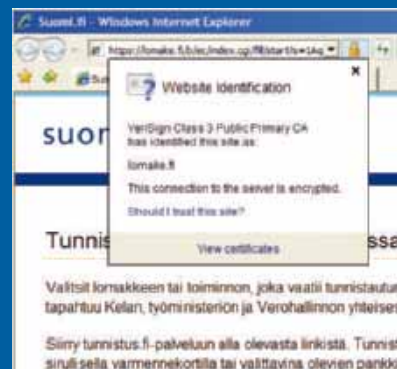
Suomi.fi - Windows Internet Explorer

https://lomake.fi/ilo/index.cp/fi/startfs=1Aq

suom

Website Identification

VeriSign Class 3 Public Primary CA has identified this site as:

lomake.fi

This connection to the server is encrypted.

Should I trust this site?

View certificates

Tunnis

ssa

Valitsit lomakkeen tai toiminnon, joka vaatii tunnistautu tapahtuu Kelan, työministeriön ja Verohallinnon yhteises

Siirry tunnistus.fi-palveluun alla olevasta linkistä. Tunnist sirullisella varmennekortilla tai valittavina olevien pankko